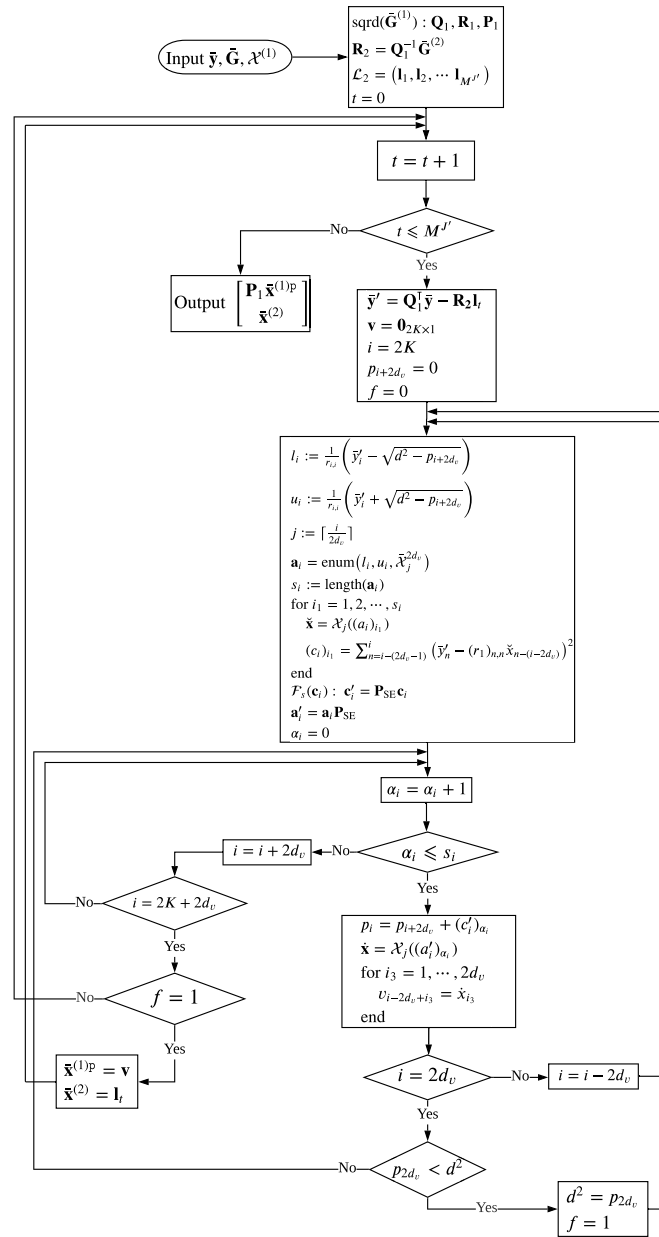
Input $\bar{\mathbf{y}}, \bar{\mathbf{G}}, \mathcal{X}^{(1)}$

$\mathrm{sqrd}(\bar{\mathbf{G}}^{(1)}) : \mathbf{Q}_1, \mathbf{R}_1, \mathbf{P}_1$
$\mathbf{R}_2 = \mathbf{Q}_1^{-1}\bar{\mathbf{G}}^{(2)}$
$\mathcal{L}_2 = (\mathbf{l}_1, \mathbf{l}_2, \cdots \mathbf{l}_{M^{J'}})$
$t = 0$

$t = t + 1$

$t \leqslant M^{J'}$

No

Yes

Output $\begin{bmatrix} \mathbf{P}_1\bar{\mathbf{x}}^{(1)\mathrm{p}} \\ \bar{\mathbf{x}}^{(2)} \end{bmatrix}$

$\bar{\mathbf{y}}' = \mathbf{Q}_1^{\dagger}\bar{\mathbf{y}} - \mathbf{R}_2\mathbf{l}_t$
$\mathbf{v} = \mathbf{0}_{2K\times 1}$
$i = 2K$
$p_{i+2d_v} = 0$
$f = 0$

$l_i := \frac{1}{r_{i,i}}\left(\bar{y}_i' - \sqrt{d^2 - p_{i+2d_v}}\right)$
$u_i := \frac{1}{r_{i,i}}\left(\bar{y}_i' + \sqrt{d^2 - p_{i+2d_v}}\right)$
$j := \lceil \frac{i}{2d_v} \rceil$
$\mathbf{a}_i = \mathrm{enum}\left(l_i, u_i, \bar{\mathcal{X}}_j^{2d_v}\right)$
$s_i := \mathrm{length}(\mathbf{a}_i)$
for $i_1 = 1, 2, \cdots, s_i$
$\check{\mathbf{x}} = \mathcal{X}_j((a_i)_{i_1})$
$(c_i)_{i_1} = \sum_{n=i-(2d_v-1)}^{i}\left(\bar{y}_n' - (r_1)_{n,n}\check{x}_{n-(i-2d_v)}\right)^2$
end
$\mathcal{F}_s(\mathbf{c}_i) : \mathbf{c}_i' = \mathbf{P}_{\mathrm{SE}}\mathbf{c}_i$
$\mathbf{a}_i' = \mathbf{a}_i\mathbf{P}_{\mathrm{SE}}$
$\alpha_i = 0$

$\alpha_i = \alpha_i + 1$

$\alpha_i \leqslant s_i$

No

$i = i + 2d_v$

Yes

$i = 2K + 2d_v$

No

Yes

$p_i = p_{i+2d_v} + (c_i')_{\alpha_i}$
$\dot{\mathbf{x}} = \mathcal{X}_j((a_i')_{\alpha_i})$
for $i_3 = 1, \cdots, 2d_v$
$v_{i-2d_v+i_3} = \dot{x}_{i_3}$
end

$f = 1$

No

Yes

$\bar{\mathbf{x}}^{(1)\mathrm{p}} = \mathbf{v}$
$\bar{\mathbf{x}}^{(2)} = \mathbf{l}_t$

$i = 2d_v$

No

$i = i - 2d_v$

Yes

$p_{2d_v} < d^2$

No

Yes

$d^2 = p_{2d_v}$
$f = 1$